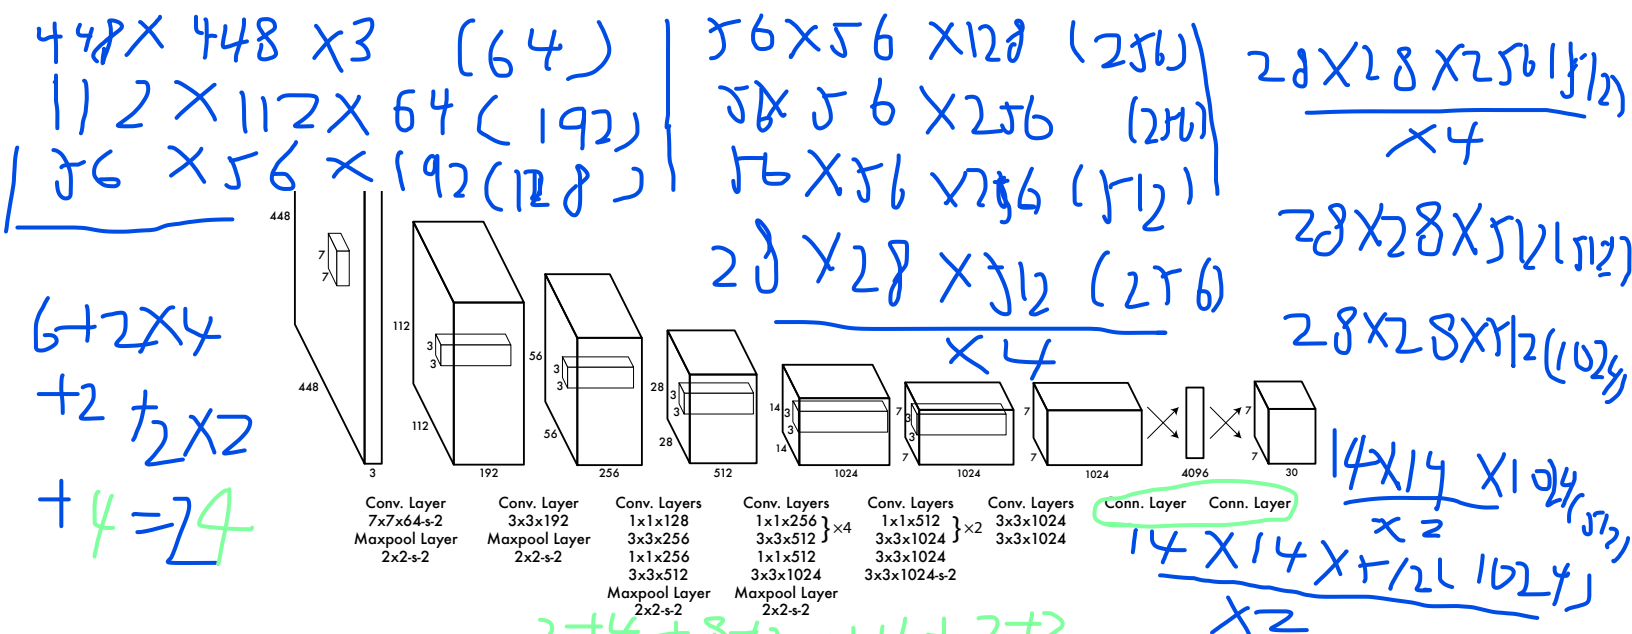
448X 448 X3 (64)
112 X 112 X 64 (192)
56 X 56 X 192 (128)

56 X 56 X128 (256)
56 X 56 X 256 (256)
56 X 56 X 256 (512)
28 X 28 X 512 (256)
X 4

28 X 28 X 256 (512)
X 4
28 X 28 X 512 (512)
28 X 28 X 512 (1024)

6+2X4
+2 +2X2
+ 4 = 24

448
7
7
448
112
3
3
112
56
3
3
56
28
3
3
28
14
3
3
14
7
3
3
7
7
7
3
192
256
512
1024
1024
1024
4096
30

Conv. Layer
7x7x64-s-2
Maxpool Layer
2x2-s-2

Conv. Layer
3x3x192
Maxpool Layer
2x2-s-2

Conv. Layers
1x1x128
3x3x256
1x1x256
3x3x512
Maxpool Layer
2x2-s-2

Conv. Layers
1x1x256 } ×4
3x3x512
1x1x512
3x3x1024
Maxpool Layer
2x2-s-2

Conv. Layers
1x1x512 } ×2
3x3x1024
3x3x1024
3x3x1024-s-2

Conv. Layers
3x3x1024
3x3x1024

Conn. Layer
Conn. Layer

14X14 X1024 (512)
X 2
14 X 14 X 512 (1024)
X 2

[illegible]